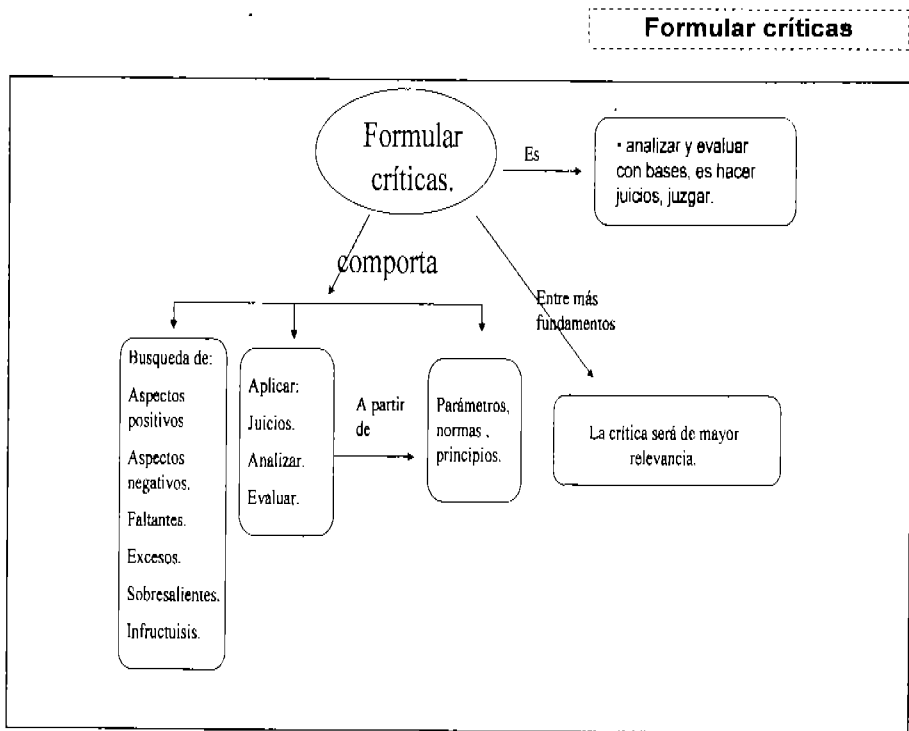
Formular críticas

Formular críticas.

Es

- analizar y evaluar con bases, es hacer juicios, juzgar.

comporta

Entre más fundamentos

Busqueda de:
Aspectos positivos
Aspectos negativos.
Faltantes.
Excesos.
Sobresalientes.
Infructuisis.

Aplicar:
Juicios.
Analizar.
Evaluar.

A partir de

Parámetros, normas , principios.

La crítica será de mayor relevancia.